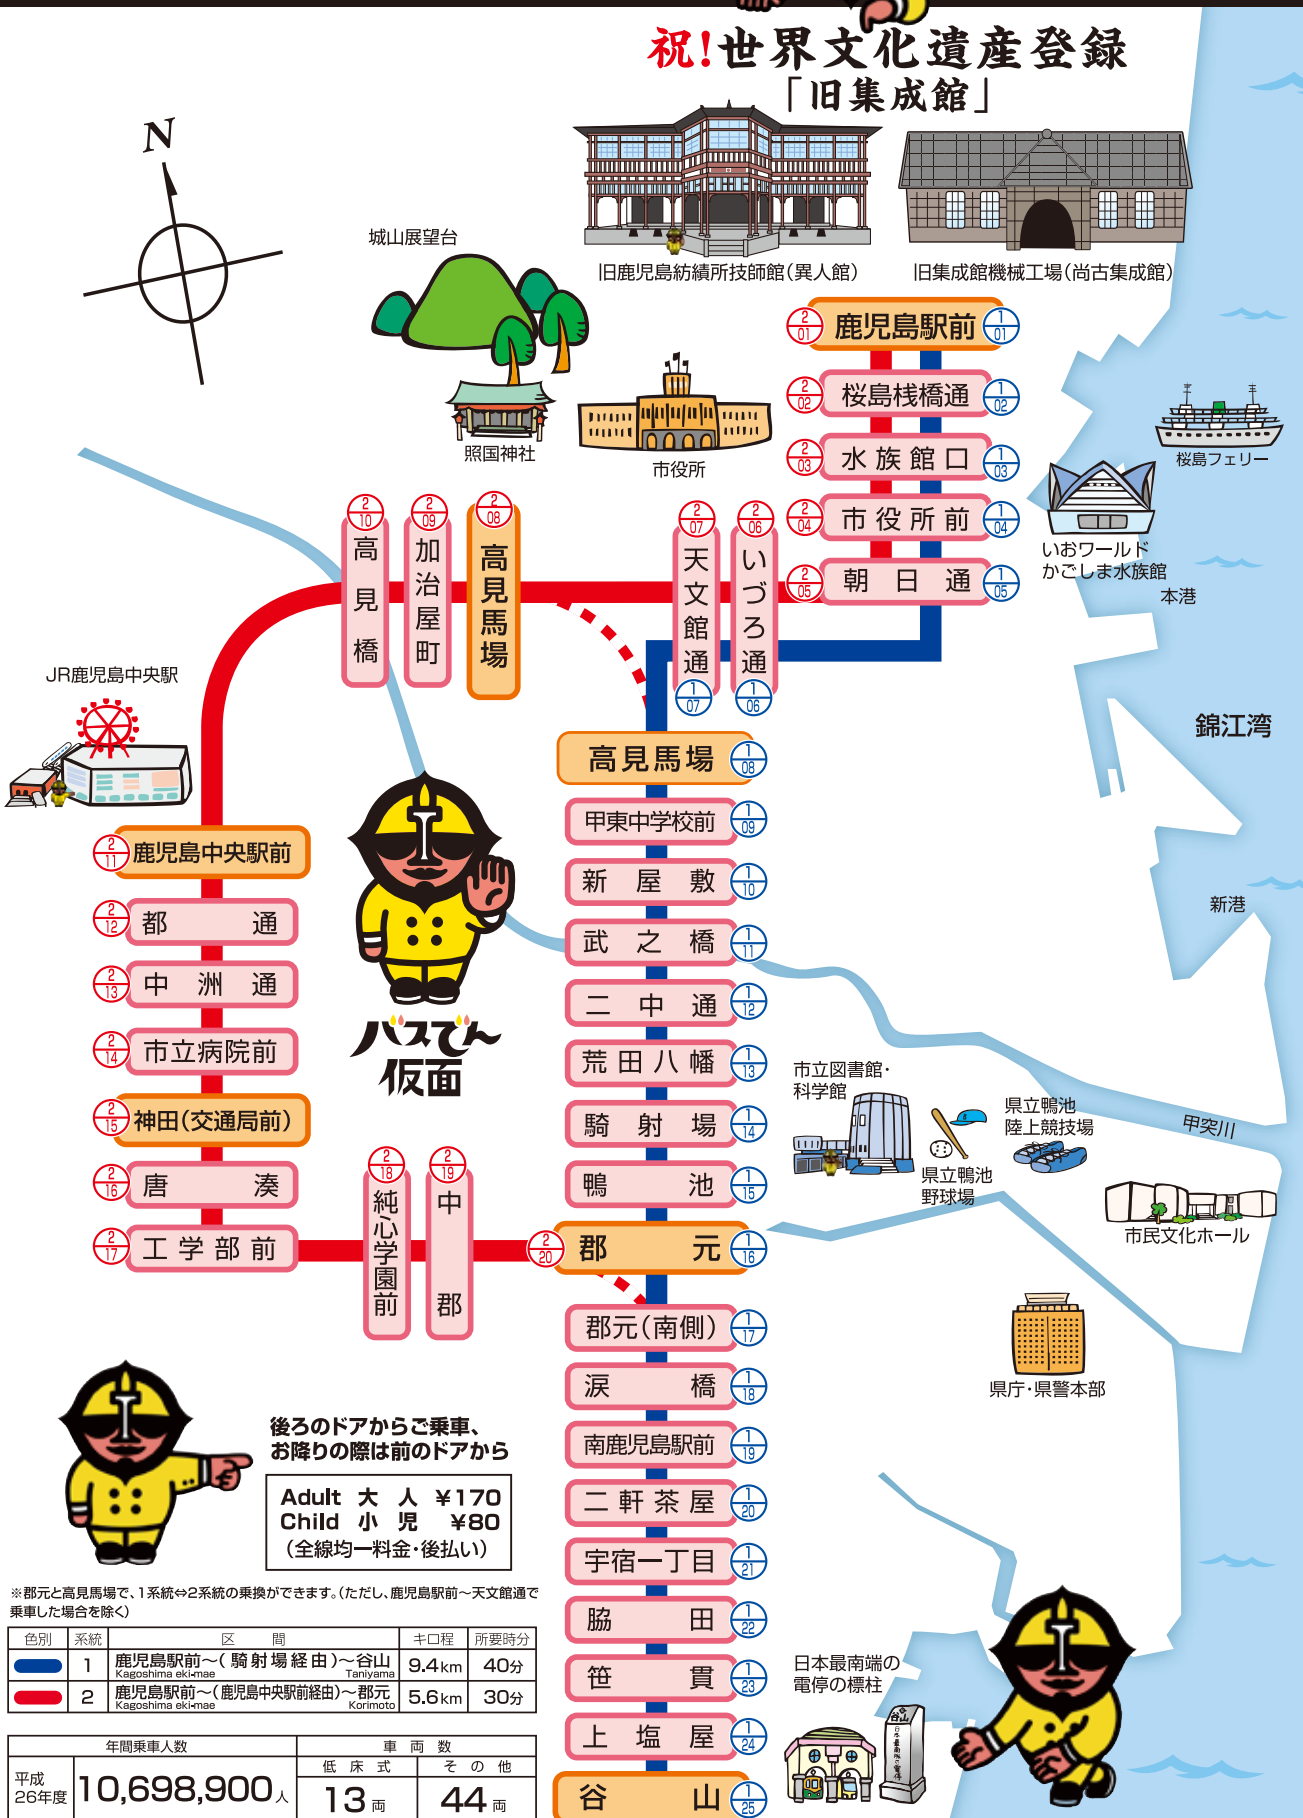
祝!世界文化遺産登録
「旧集成館」

N

城山展望台
照国神社
市役所
旧鹿児島紡績所技師館(異人館)
旧集成館機械工場(尚古集成館)

2 01 鹿児島駅前 1 01
2 02 桜島桟橋通 1 02
2 03 水族館口 1 03
2 04 市役所前 1 04
2 05 朝日通 1 05

桜島フェリー
いおワールド かごしま水族館
本港
錦江湾
新港

2 10 高見橋
2 09 加治屋町
2 08 高見馬場
2 07 天文館通 1 07
2 06 いづろ通 1 06

JR鹿児島中央駅

高見馬場 1 08
甲東中学校前 1 09
新屋敷 1 10
武之橋 1 11
二中通 1 12
荒田八幡 1 13
騎射場 1 14
鴨池 1 15
2 20 郡元 1 16
郡元(南側) 1 17
涙橋 1 18
南鹿児島駅前 1 19
二軒茶屋 1 20
宇宿一丁目 1 21
脇田 1 22
笹貫 1 23
上塩屋 1 24
谷山 1 25

2 11 鹿児島中央駅前
2 12 都通
2 13 中洲通
2 14 市立病院前
2 15 神田(交通局前)
2 16 唐湊
2 17 工学部前
2 18 純心学園前
2 19 中郡

バスでん仮面

市立図書館・科学館
県立鴨池陸上競技場
県立鴨池野球場
甲突川
市民文化ホール
県庁・県警本部
日本最南端の電停の標柱

後ろのドアからご乗車、お降りの際は前のドアから

Adult 大人 ¥170
Child 小児 ¥80
(全線均一料金・後払い)

※郡元と高見馬場で、1系統⇔2系統の乗換ができます。(ただし、鹿児島駅前～天文館通で乗車した場合を除く)

| 色別 | 系統 | 区間 | キロ程 | 所要時分 |
|---|---|---|---|---|
| | 1 | 鹿児島駅前～(騎射場経由)～谷山 Kagoshima eki-mae Taniyama | 9.4km | 40分 |
| | 2 | 鹿児島駅前～(鹿児島中央駅前経由)～郡元 Kagoshima eki-mae Korimoto | 5.6km | 30分 |

| 年間乗車人数 | 車両数 低床式 | 車両数 その他 |
|---|---|---|
| 平成26年度 10,698,900人 | 13両 | 44両 |